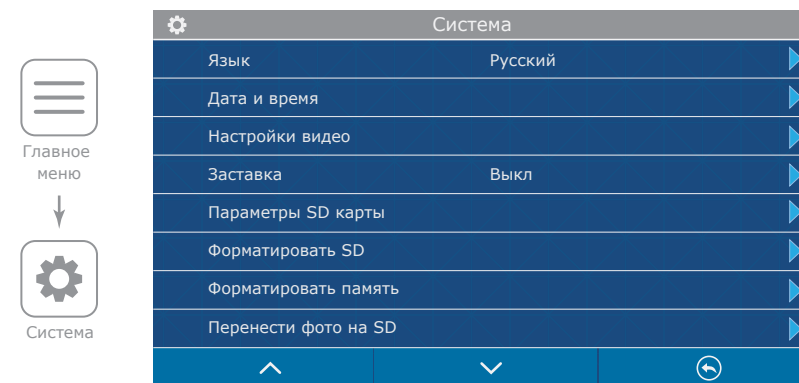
Главное меню

Система

Система

| Язык | Русский |
|---|---|
| Дата и время | |
| Настройки видео | |
| Заставка | Выкл |
| Параметры SD карты | |
| Форматировать SD | |
| Форматировать память | |
| Перенести фото на SD | |